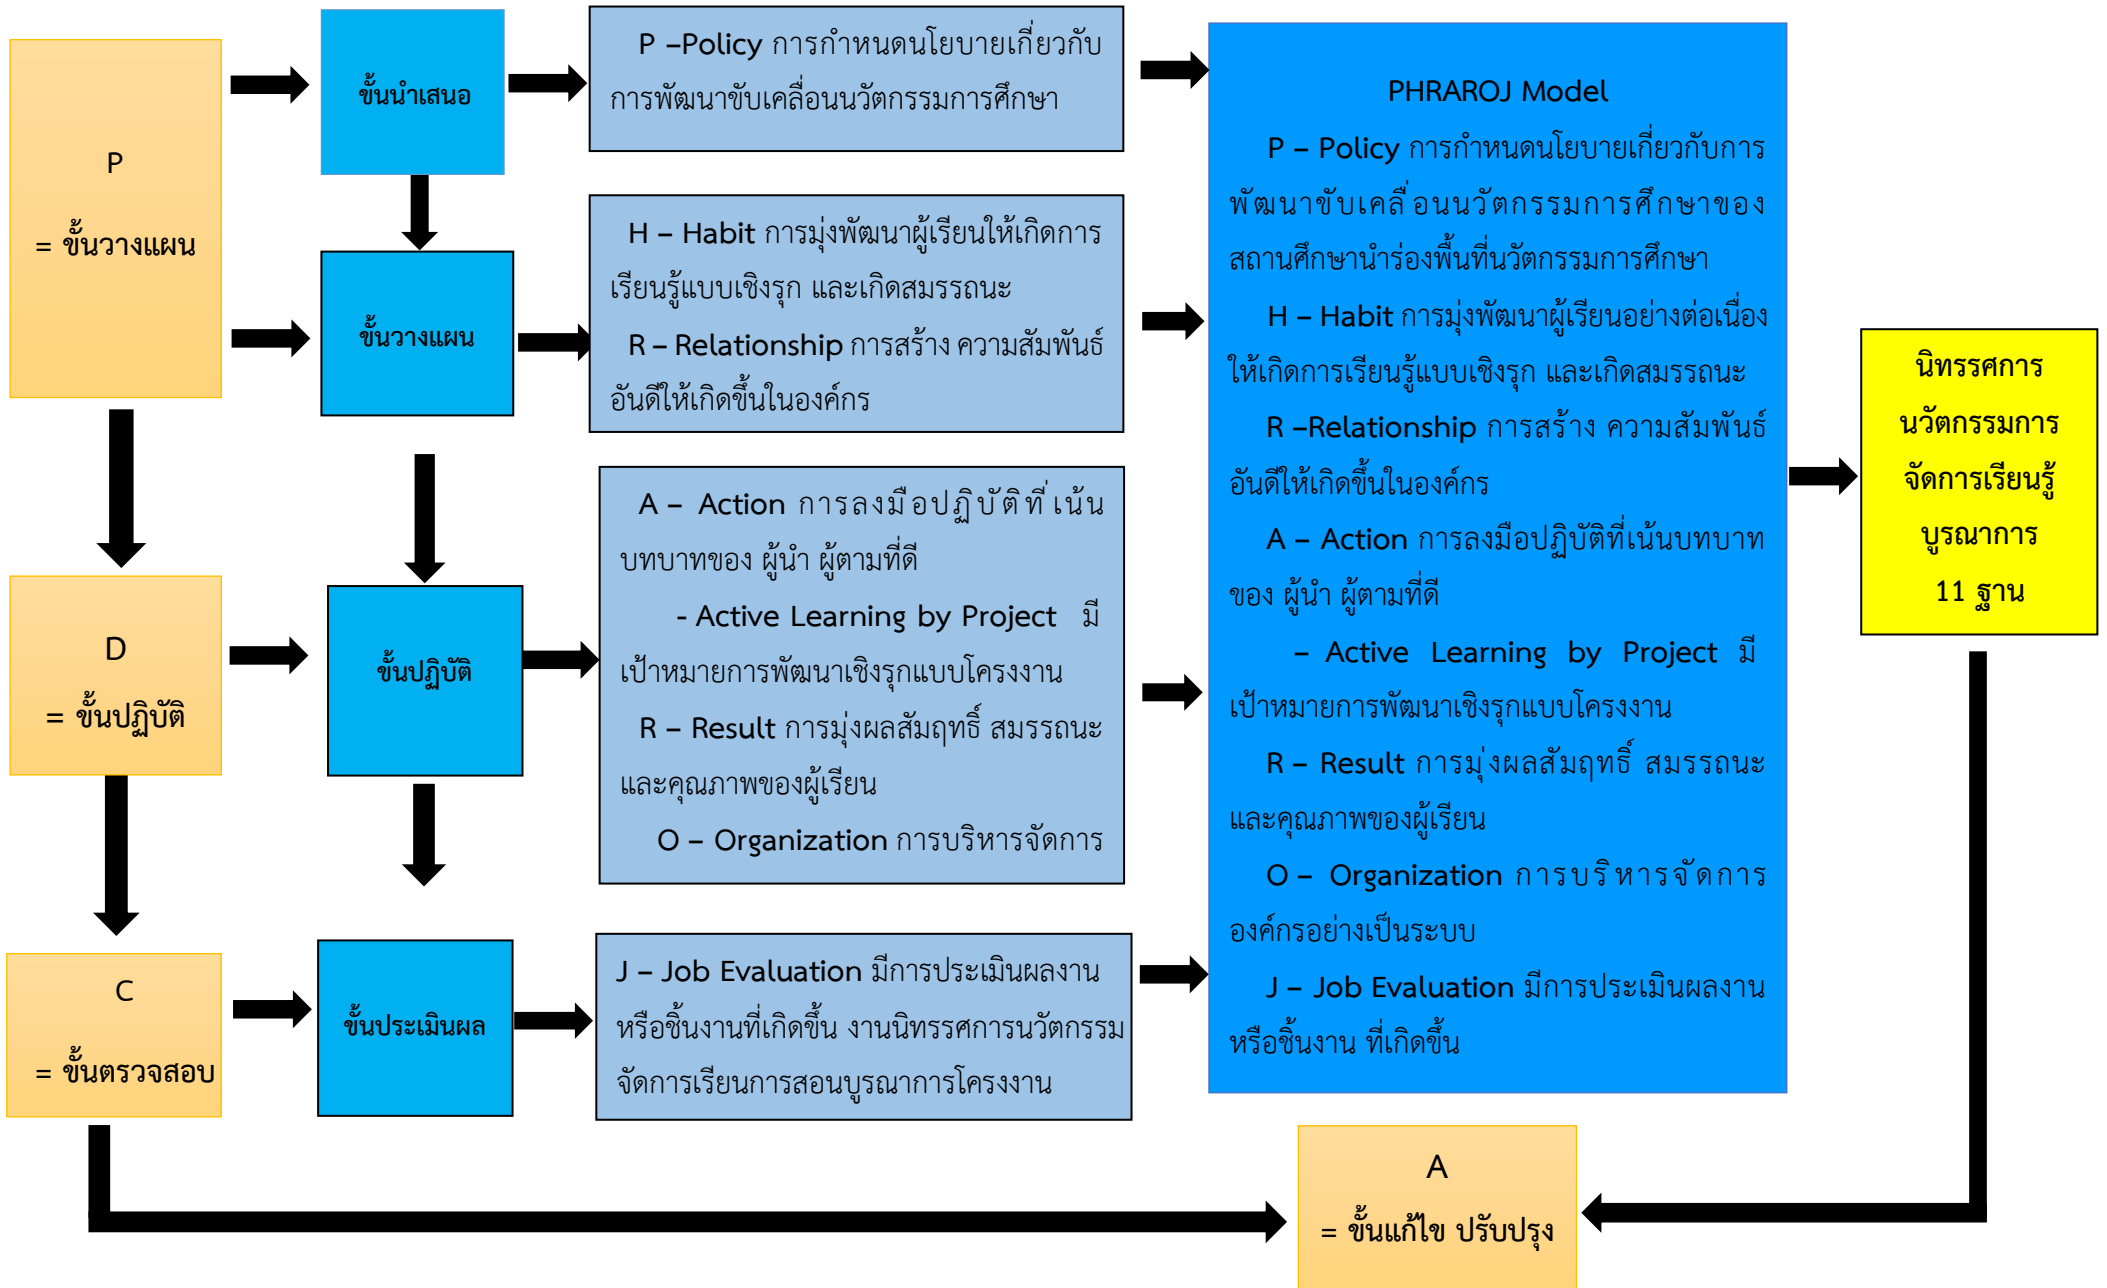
P

= ขั้นวางแผน

ขั้นนำเสนอ

P –Policy การกำหนดนโยบายเกี่ยวกับการพัฒนาขับเคลื่อนนวัตกรรมการศึกษา

ขั้นวางแผน

H – Habit การมุ่งพัฒนาผู้เรียนให้เกิดการเรียนรู้แบบเชิงรุก และเกิดสมรรถนะ

R – Relationship การสร้าง ความสัมพันธ์อันดีให้เกิดขึ้นในองค์กร

D

= ขั้นปฏิบัติ

ขั้นปฏิบัติ

A – Action การลงมือปฏิบัติที่เน้นบทบาทของ ผู้นำ ผู้ตามที่ดี

- Active Learning by Project มีเป้าหมายการพัฒนาเชิงรุกแบบโครงงาน

R – Result การมุ่งผลสัมฤทธิ์ สมรรถนะและคุณภาพของผู้เรียน

O – Organization การบริหารจัดการ

C

= ขั้นตรวจสอบ

ขั้นประเมินผล

J – Job Evaluation มีการประเมินผลงานหรือชิ้นงานที่เกิดขึ้น งานนิทรรศการนวัตกรรมจัดการเรียนการสอนบูรณาการโครงงาน

PHRAROJ Model

P – Policy การกำหนดนโยบายเกี่ยวกับการพัฒนาขับเคลื่อนนวัตกรรมการศึกษาของสถานศึกษานำร่องพื้นที่นวัตกรรมการศึกษา

H – Habit การมุ่งพัฒนาผู้เรียนอย่างต่อเนื่องให้เกิดการเรียนรู้แบบเชิงรุก และเกิดสมรรถนะ

R –Relationship การสร้าง ความสัมพันธ์อันดีให้เกิดขึ้นในองค์กร

A – Action การลงมือปฏิบัติที่เน้นบทบาทของ ผู้นำ ผู้ตามที่ดี

– Active Learning by Project มีเป้าหมายการพัฒนาเชิงรุกแบบโครงงาน

R – Result การมุ่งผลสัมฤทธิ์ สมรรถนะและคุณภาพของผู้เรียน

O – Organization การบริหารจัดการองค์กรอย่างเป็นระบบ

J – Job Evaluation มีการประเมินผลงานหรือชิ้นงาน ที่เกิดขึ้น

นิทรรศการนวัตกรรมการจัดการเรียนรู้บูรณาการ 11 ฐาน

A

= ขั้นแก้ไข ปรับปรุง